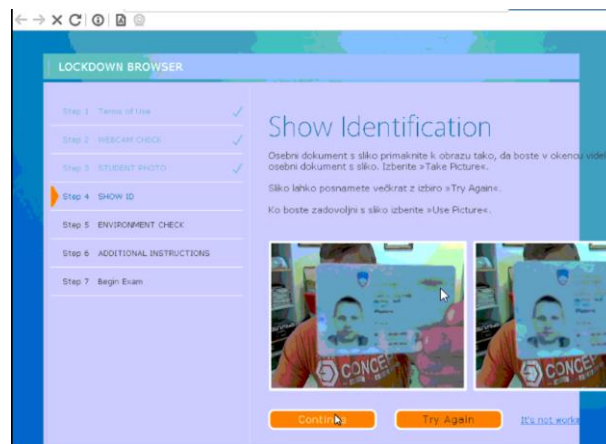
LOCKDOWN BROWSER

Step 1 Terms of Use
Step 2 WEBCAM CHECK
Step 3 STUDENT PHOTO
Step 4 SHOW ID
Step 5 ENVIRONMENT CHECK
Step 6 ADDITIONAL INSTRUCTIONS
Step 7 Begin Exam

Show Identification

Osebni dokument s sliko primaknite k obrazu tako, da boste v okencu vide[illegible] osebni dokument s sliko. Izberite »Take Picture«.

Sliko lahko posnamete večkrat z izbiro »Try Again«.

Ko boste zadovoljni s sliko izberite »Use Picture«.

CONCEP

Continue Try Again It's not worki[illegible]